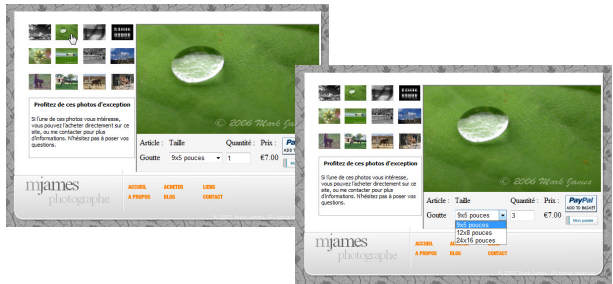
Profitez de ces photos d'exception

Si l'une de ces photos vous intéresse, vous pouvez l'acheter directement sur ce site, ou me contacter pour plus d'informations. N'hésitez pas à poser vos questions.

© 2006 Mark James

| Article : | Taille | Quantité : | Prix : |
|---|---|---|---|
| Goutte | 9x5 pouces | 1 | €7.00 |

PayPal

mjames photographe

ACCUEIL ACHETER LIENS
A PROPOS BLOG CONTACT

Profitez de ces photos d'exception

Si l'une de ces photos vous intéresse, vous pouvez l'acheter directement sur ce site, ou me contacter pour plus d'informations. N'hésitez pas à poser vos questions.

© 2006 Mark James

| Article : | Taille | Quantité : | Prix : |
|---|---|---|---|
| Goutte | 9x5 pouces | 3 | €7.00 |

9x5 pouces
12x8 pouces
24x16 pouces

PayPal ADD TO BASKET

mjames photographe

ACCUEIL ACHETER LIENS
A PROPOS BLOG CONTACT